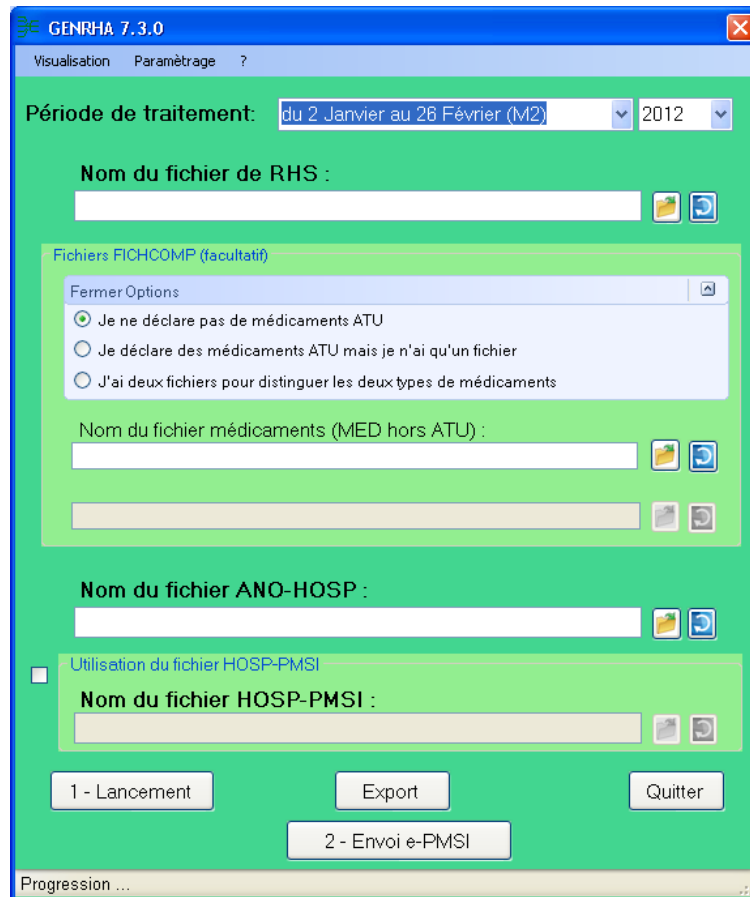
GENRHA 7.3.0

Visualisation Paramètrage ?

Période de traitement: du 2 Janvier au 26 Février (M2) 2012

Nom du fichier de RHS :

Fichiers FICHCOMP (facultatif)

Fermer Options

Je ne déclare pas de médicaments ATU

Je déclare des médicaments ATU mais je n'ai qu'un fichier

J'ai deux fichiers pour distinguer les deux types de médicaments

Nom du fichier médicaments (MED hors ATU) :

Nom du fichier ANO-HOSP :

Utilisation du fichier HOSP-PMSI

Nom du fichier HOSP-PMSI :

1 - Lancement

Export

Quitter

2 - Envoi e-PMSI

Progression ...